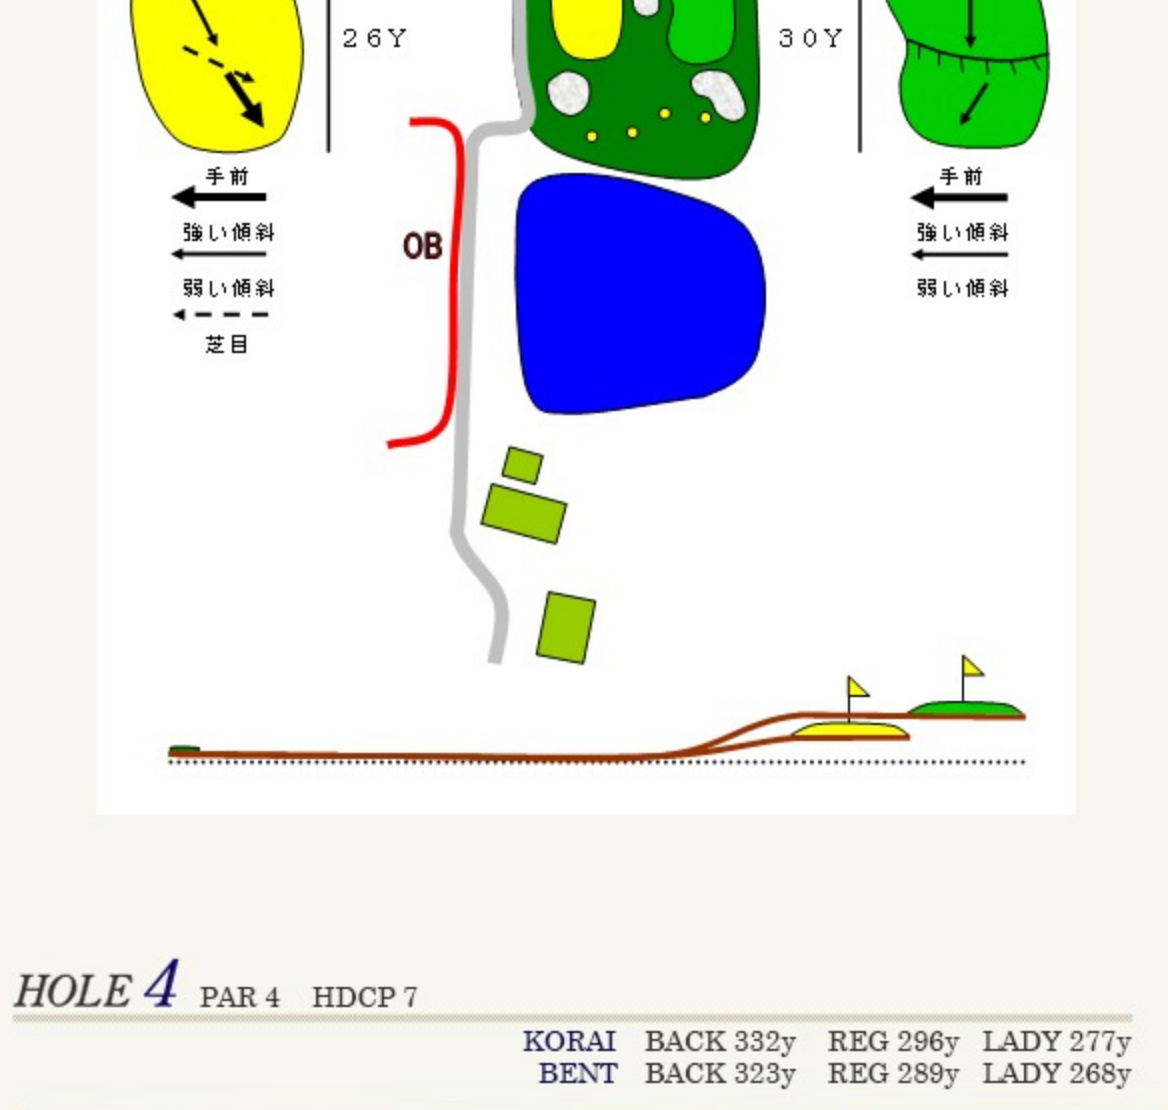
26Y

30Y

手前
強い傾斜
弱い傾斜
芝目

OB

手前
強い傾斜
弱い傾斜

HOLE 4 PAR 4 HDCP 7

| | | | |
|---|---|---|---|
| KORAI | BACK 332y | REG 296y | LADY 277y |
| BENT | BACK 323y | REG 289y | LADY 268y |